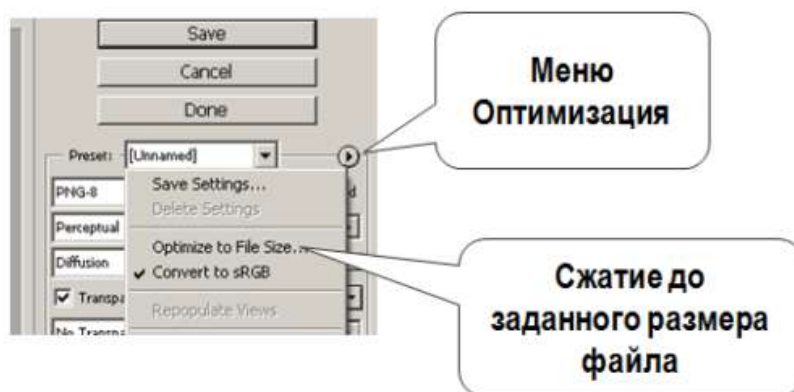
Save

Cancel

Done

Preset: [Unnamed]

PNG-8

Perceptual

Diffusion

Transpa

No Transpa

Save Settings...

Delete Settings

Optimize to File Size...

✔ Convert to sRGB

Repopulate Views

Меню Оптимизация

Сжатие до заданного размера файла